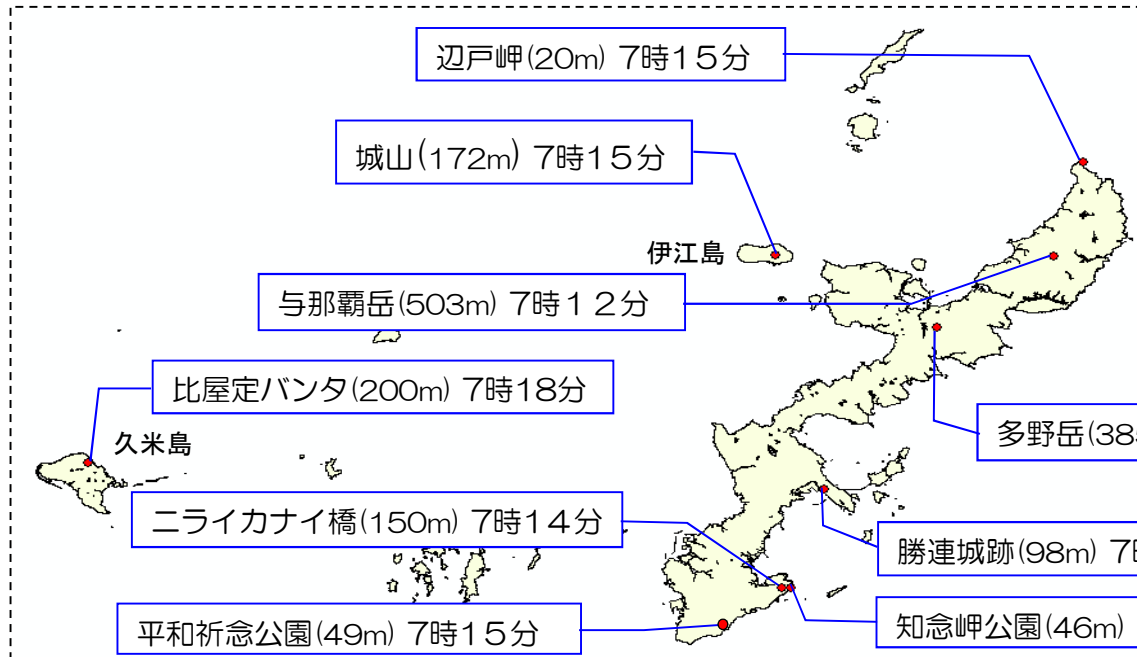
辺戸岬(20m) 7時15分

城山(172m) 7時15分

伊江島

与那覇岳(503m) 7時12分

比屋定バンタ(200m) 7時18分

久米島

多野岳(38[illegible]

ニライカナイ橋(150m) 7時14分

勝連城跡(98m) 7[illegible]

平和祈念公園(49m) 7時15分

知念岬公園(46m) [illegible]